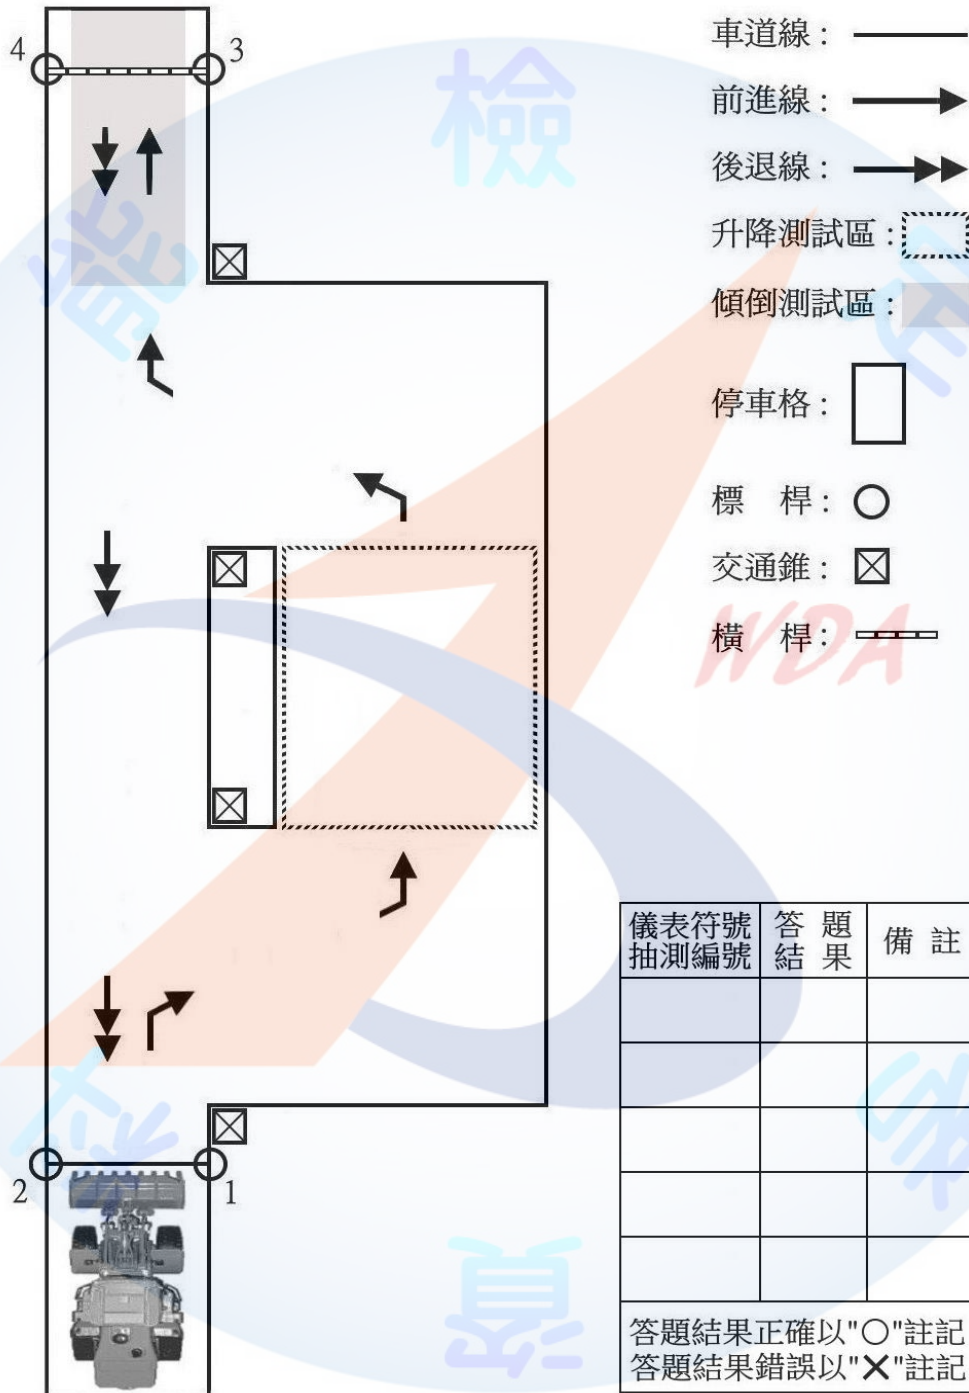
4

3

車道線：

前進線：

後退線：

升降測試區：

傾倒測試區：

停車格：

標　桿：

交通錐：

橫　桿：

2

1

| 儀表符號抽測編號 | 答 題結 果 | 備 註 |
|---|---|---|
| | | |
| | | |
| | | |
| | | |
| | | |

答題結果正確以"○"註記
答題結果錯誤以"✕"註記